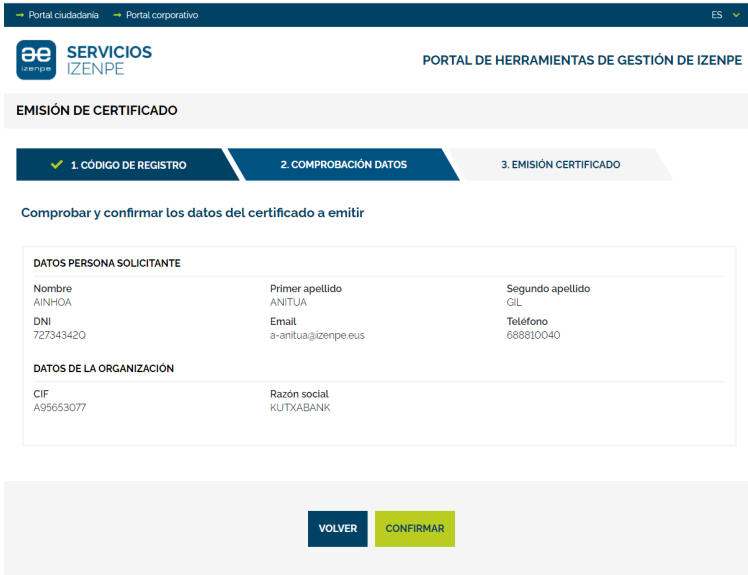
→ Portal ciudadanía → Portal corporativo

ES

æ izenpe SERVICIOS IZENPE

PORTAL DE HERRAMIENTAS DE GESTIÓN DE IZENPE

EMISIÓN DE CERTIFICADO

1. CÓDIGO DE REGISTRO

2. COMPROBACIÓN DATOS

3. EMISIÓN CERTIFICADO

Comprobar y confirmar los datos del certificado a emitir

DATOS PERSONA SOLICITANTE

| Nombre | Primer apellido | Segundo apellido |
|---|---|---|
| AINHOA | ANITUA | GIL |
| DNI | Email | Teléfono |
| 72734342Q | a-anitua@izenpe.eus | 688810040 |

DATOS DE LA ORGANIZACIÓN

| CIF | Razón social |
|---|---|
| A95653077 | KUTXABANK |

VOLVER

CONFIRMAR